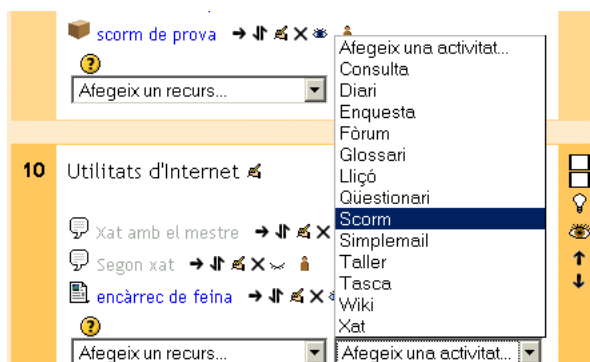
scorm de prova

Afegeix un recurs...

10 Utilitats d'Internet

Xat amb el mestre

Segon xat

encàrrec de feina

Afegeix un recurs...

Afegeix una activitat...
Consulta
Diari
Enquesta
Fòrum
Glossari
Lliçó
Qüestionari
Scorm
Simplemail
Taller
Tasca
Wiki
Xat

Afegeix una activitat...